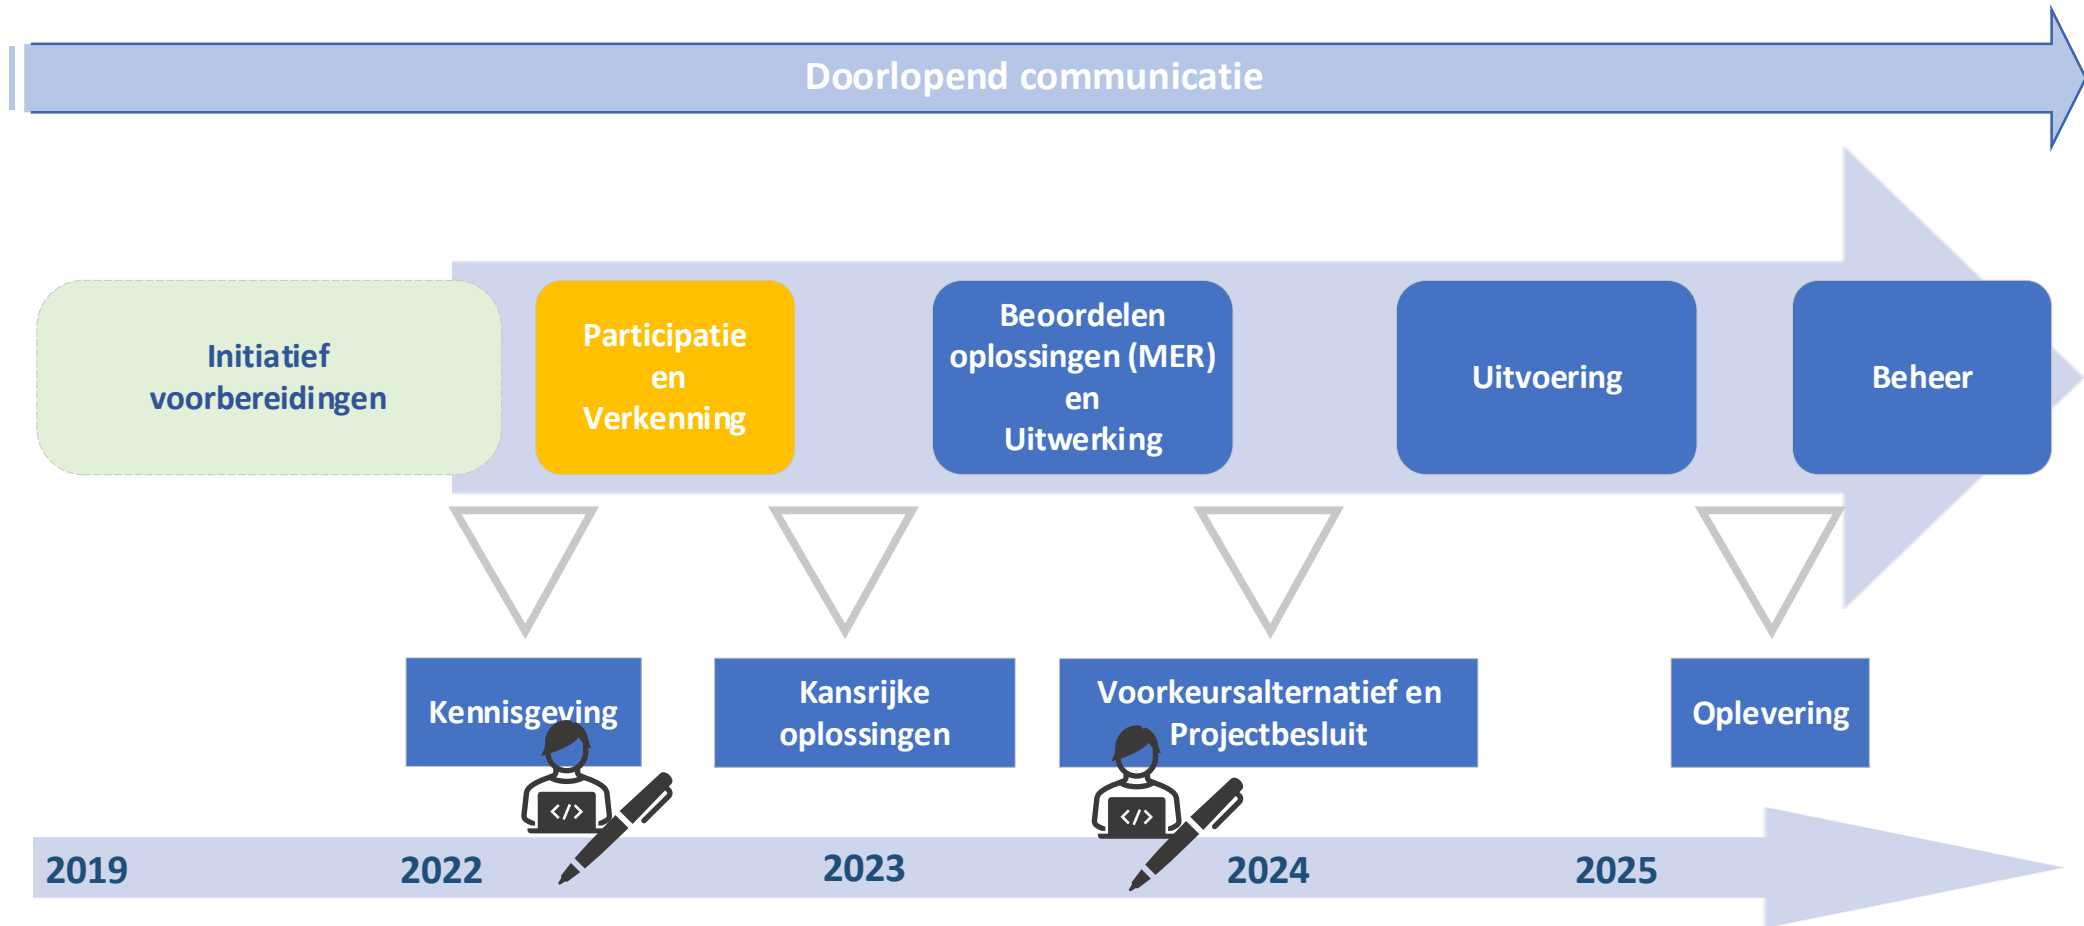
Doorlopend communicatie

Initiatief voorbereidingen

Participatie en Verkenning

Beoordelen oplossingen (MER) en Uitwerking

Uitvoering

Beheer

Kennisgeving

Kansrijke oplossingen

Voorkeursalternatief en Projectbesluit

Oplevering

</>

</>

2019

2022

2023

2024

2025